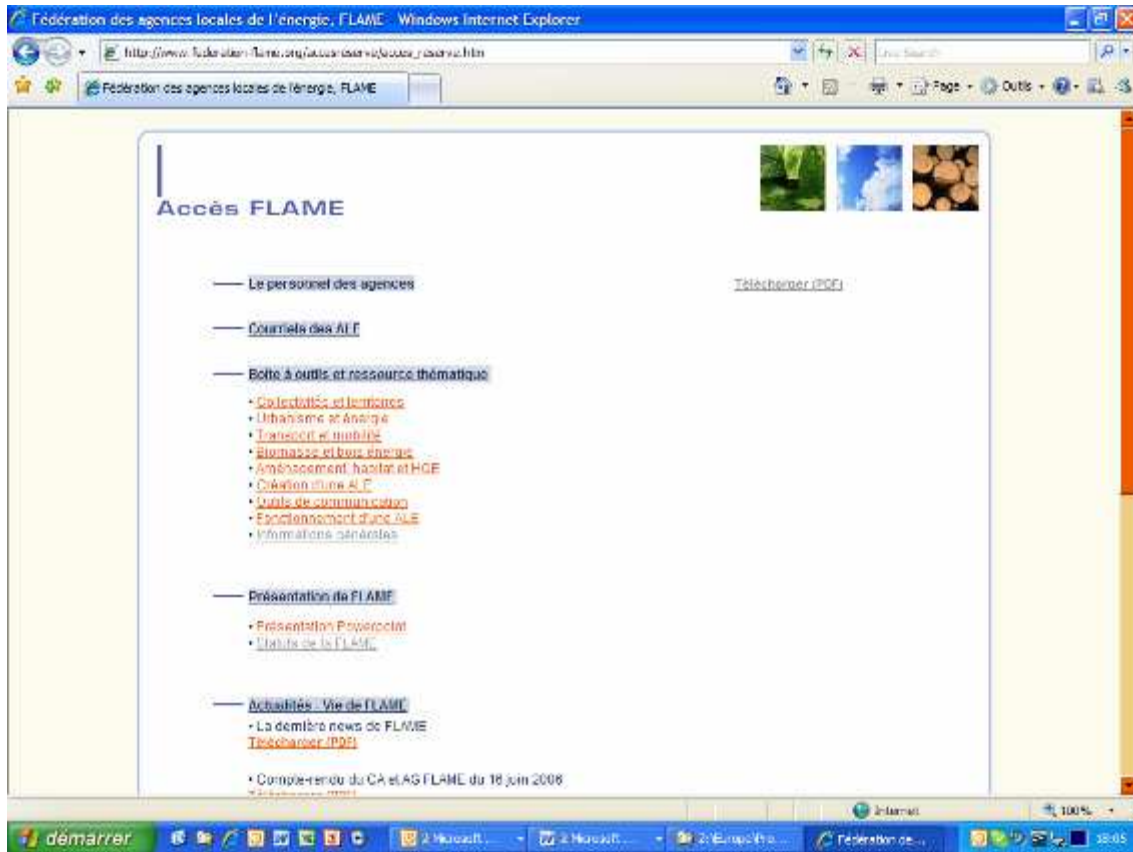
Fédération des agences locales de l'énergie, FLAME - Windows Internet Explorer

http://www.federation-flame.org/acces/reserve/acces_reserve.htm

Live Search

Fédération des agences locales de l'énergie, FLAME

Page · Outils ·

Accès FLAME

Le personnel des agences

Télécharger (PDF)

Courriels des ALE

Boîte à outils et ressource thématique

• Collectivités et territoires
• Urbanisme et énergie
• Transport et mobilité
• Biomasse et bois énergie
• Aménagement, habitat et HQE
• Création d'une ALE
• Outils de communication
• Fonctionnement d'une ALE
• Informations générales

Présentation de FLAME

• Présentation Powerpoint
• Statuts de la FLAME

Actualités - Vie de FLAME

• La dernière news de FLAME
Télécharger (PDF)

• Compte-rendu du CA et AG FLAME du 16 juin 2006
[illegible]

Internet

100%

démarrer

2 Microsoft...

2 Microsoft...

Z:\Europe\Pro...

Fédération de...

18:05